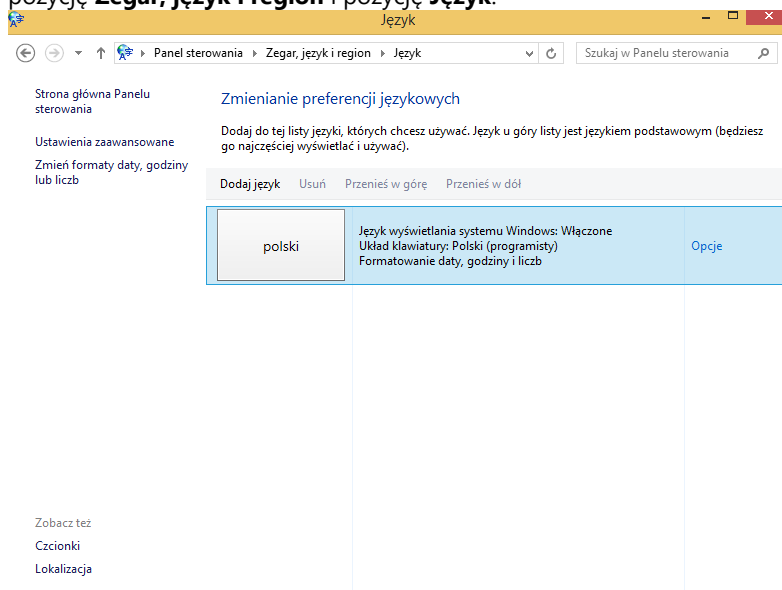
pozycję **Zegar, język i region** i pozycję **Język**.

Język

Panel sterowania ▸ Zegar, język i region ▸ Język

Szukaj w Panelu sterowania

Strona główna Panelu sterowania

Ustawienia zaawansowane

Zmień formaty daty, godziny lub liczb

Zmienianie preferencji językowych

Dodaj do tej listy języki, których chcesz używać. Język u góry listy jest językiem podstawowym (będziesz go najczęściej wyświetlać i używać).

Dodaj język Usuń Przenieś w górę Przenieś w dół

polski

Język wyświetlania systemu Windows: Włączone
Układ klawiatury: Polski (programisty)
Formatowanie daty, godziny i liczb

Opcje

Zobacz też

Czcionki

Lokalizacja